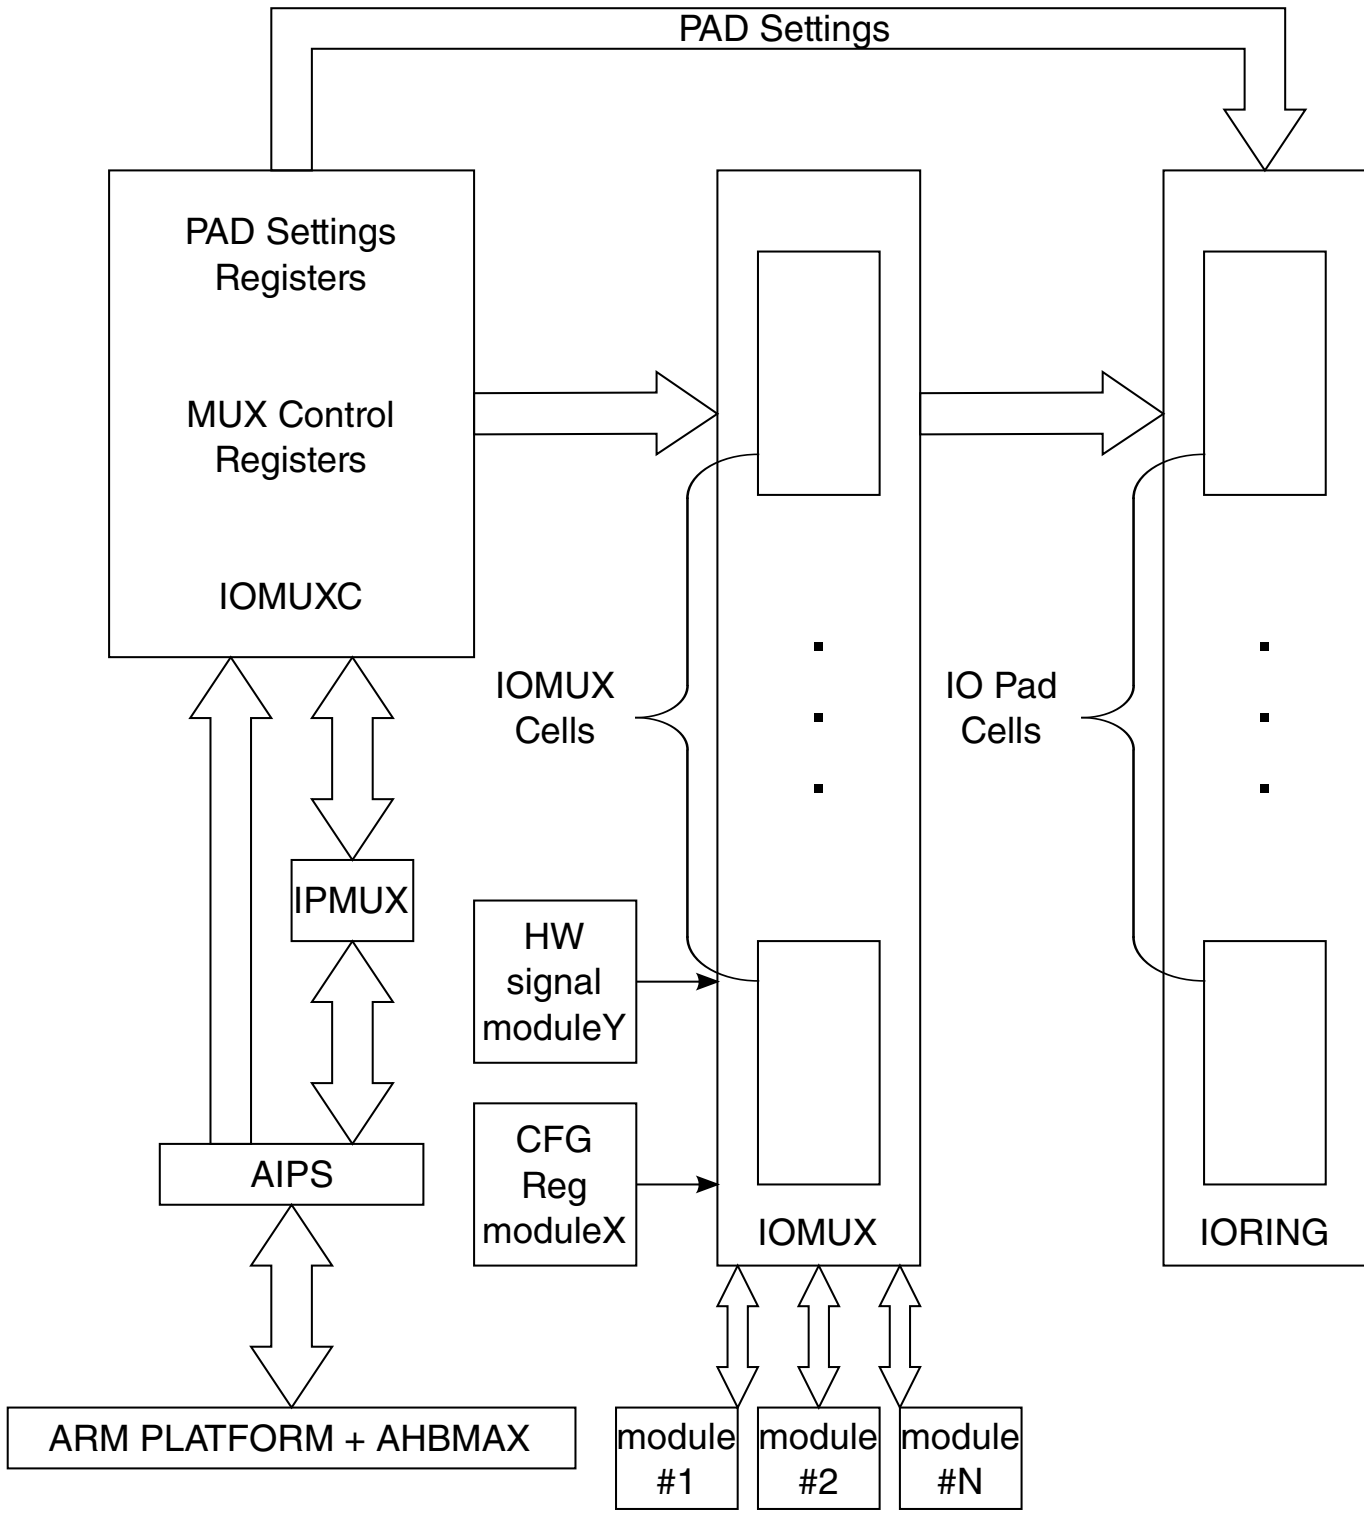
PAD Settings

PAD Settings Registers

MUX Control Registers

IOMUXC

IOMUX Cells

IO Pad Cells

IPMUX

HW signal moduleY

CFG Reg moduleX

AIPS

IOMUX

IORING

ARM PLATFORM + AHBMAX

module #1

module #2

module #N